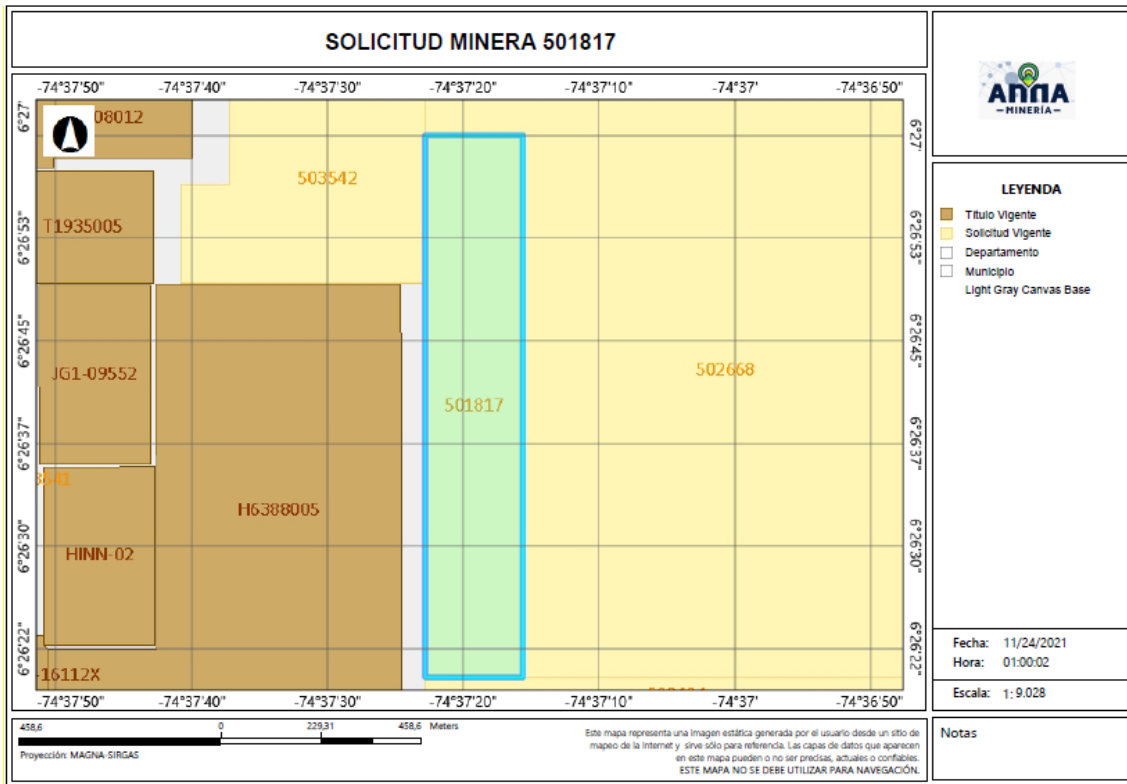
SOLICITUD MINERA 501817

-74°37'50" -74°37'40" -74°37'30" -74°37'20" -74°37'10" -74°37' -74°36'50"

6°27' 6°26'53" 6°26'45" 6°26'37" 6°26'30" 6°26'22"

6°27' 6°26'53" 6°26'45" 6°26'37" 6°26'30" 6°26'22"

08012

503542

T1935005

JG1-09552

501817

502668

H6388005

HINN-02

16112X

-74°37'50" -74°37'40" -74°37'30" -74°37'20" -74°37'10" -74°37' -74°36'50"

ANNA MINERÍA

LEYENDA
Título Vigente
Solicitud Vigente
Departamento
Municipio
Light Gray Canvas Base

Fecha: 11/24/2021
Hora: 01:00:02

Escala: 1: 9.028

458,6 0 229,31 458,6 Meters

Proyección: MAGNA-SIRGAS

Este mapa representa una imagen estática generada por el usuario desde un sitio de mapeo de la Internet y sirve sólo para referencia. Las capas de datos que aparecen en este mapa pueden o no ser precisas, actuales o confiables.
ESTE MAPA NO SE DEBE UTILIZAR PARA NAVEGACIÓN.

Notas